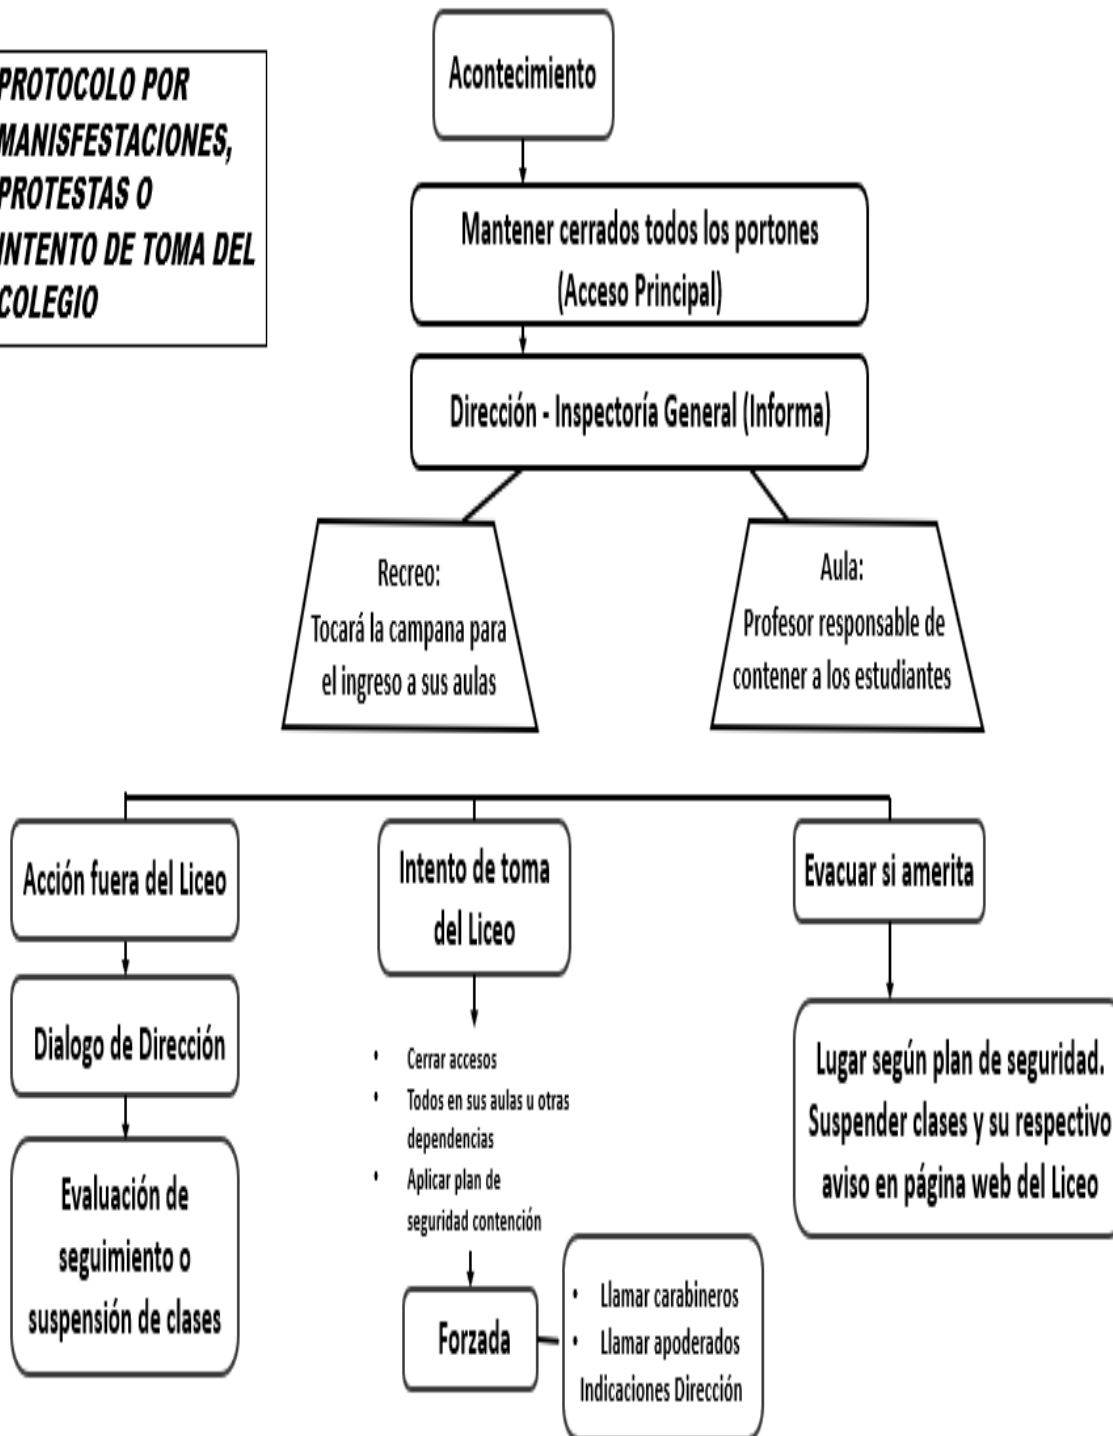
PROTOCOLO POR MANISFESTACIONES, PROTESTAS O INTENTO DE TOMA DEL COLEGIO

Acontecimiento

Mantener cerrados todos los portones (Acceso Principal)

Dirección - Inspectoría General (Informa)

Recreo:
Tocará la campana para el ingreso a sus aulas

Aula:
Profesor responsable de contener a los estudiantes

Acción fuera del Liceo

Dialogo de Dirección

Evaluación de seguimiento o suspensión de clases

Intento de toma del Liceo

- Cerrar accesos
- Todos en sus aulas u otras dependencias
- Aplicar plan de seguridad contención

Forzada

- Llamar carabineros
- Llamar apoderados
Indicaciones Dirección

Evacuar si amerita

Lugar según plan de seguridad. Suspender clases y su respectivo aviso en página web del Liceo